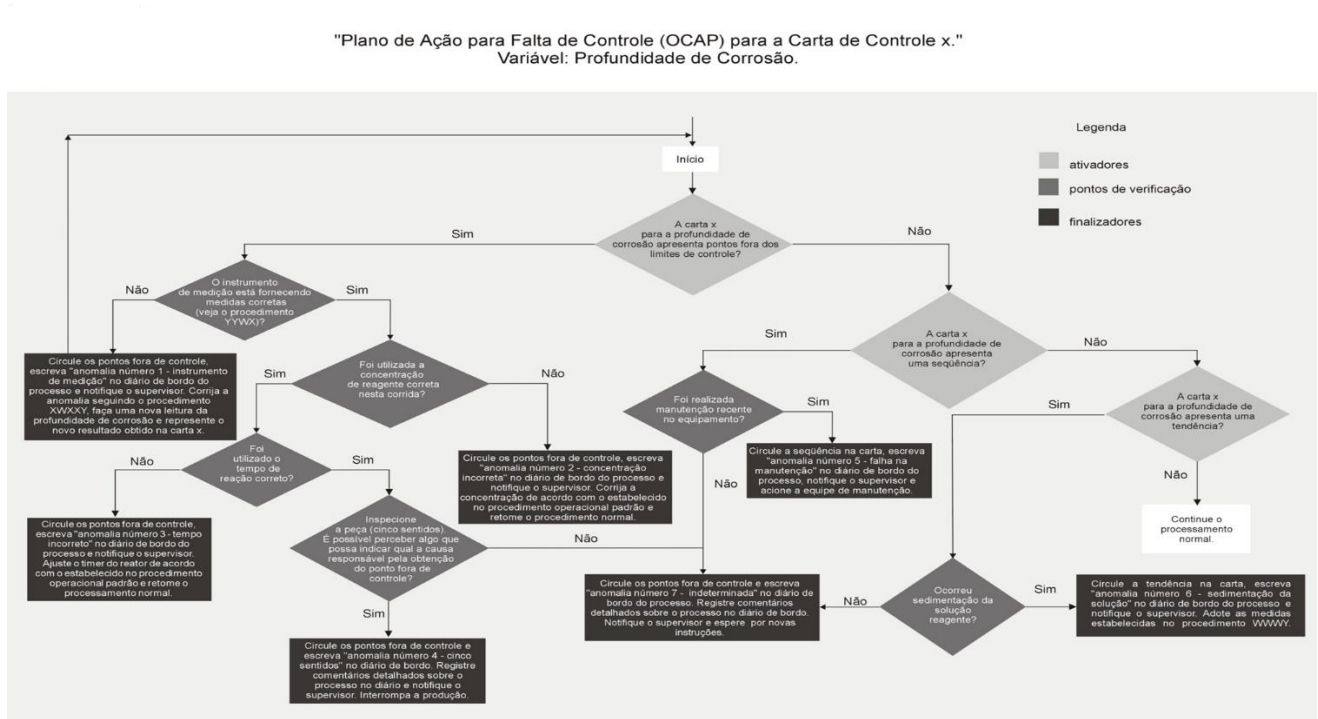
"Plano de Ação para Falta de Controle (OCAP) para a Carta de Controle x."
Variável: Profundidade de Corrosão.

Legenda
ativadores
pontos de verificação
finalizadores

Início

A carta x para a profundidade de corrosão apresenta pontos fora dos limites de controle?

Sim

Não

O instrumento de medição está fornecendo medidas corretas (veja o procedimento YYWX)?

Não

Sim

Circule os pontos fora de controle, escreva "anomalia número 1 - instrumento de medição" no diário de bordo do processo e notifique o supervisor. Corrija a anomalia seguindo o procedimento XWXXY, faça uma nova leitura da profundidade de corrosão e represente o novo resultado obtido na carta x.

Foi utilizada a concentração de reagente correta nesta corrida?

Sim

Não

Circule os pontos fora de controle, escreva "anomalia número 2 - concentração incorreta" no diário de bordo do processo e notifique o supervisor. Corrija a concentração de acordo com o estabelecido no procedimento operacional padrão e retome o procedimento normal.

Foi utilizado o tempo de reação correto?

Não

Sim

Circule os pontos fora de controle, escreva "anomalia número 3 - tempo incorreto" no diário de bordo do processo e notifique o supervisor. Ajuste o timer do reator de acordo com o estabelecido no procedimento operacional padrão e retome o processamento normal.

Inspecione a peça (cinco sentidos). É possível perceber algo que possa indicar qual a causa responsável pela obtenção do ponto fora de controle?

Não

Sim

Circule os pontos fora de controle e escreva "anomalia número 4 - cinco sentidos" no diário de bordo. Registre comentários detalhados sobre o processo no diário e notifique o supervisor. Interrompa a produção.

A carta x para a profundidade de corrosão apresenta uma sequência?

Sim

Não

Foi realizada manutenção recente no equipamento?

Sim

Não

Circule a sequência na carta, escreva "anomalia número 5 - falha na manutenção" no diário de bordo do processo, notifique o supervisor e acione a equipe de manutenção.

A carta x para a profundidade de corrosão apresenta uma tendência?

Sim

Não

Continue o processamento normal.

Circule os pontos fora de controle e escreva "anomalia número 7 - indeterminada" no diário de bordo do processo. Registre comentários detalhados sobre o processo no diário de bordo. Notifique o supervisor e espere por novas instruções.

Ocorreu sedimentação da solução reagente?

Não

Sim

Circule a tendência na carta, escreva "anomalia número 6 - sedimentação da solução" no diário de bordo do processo e notifique o supervisor. Adote as medidas estabelecidas no procedimento WWWY.